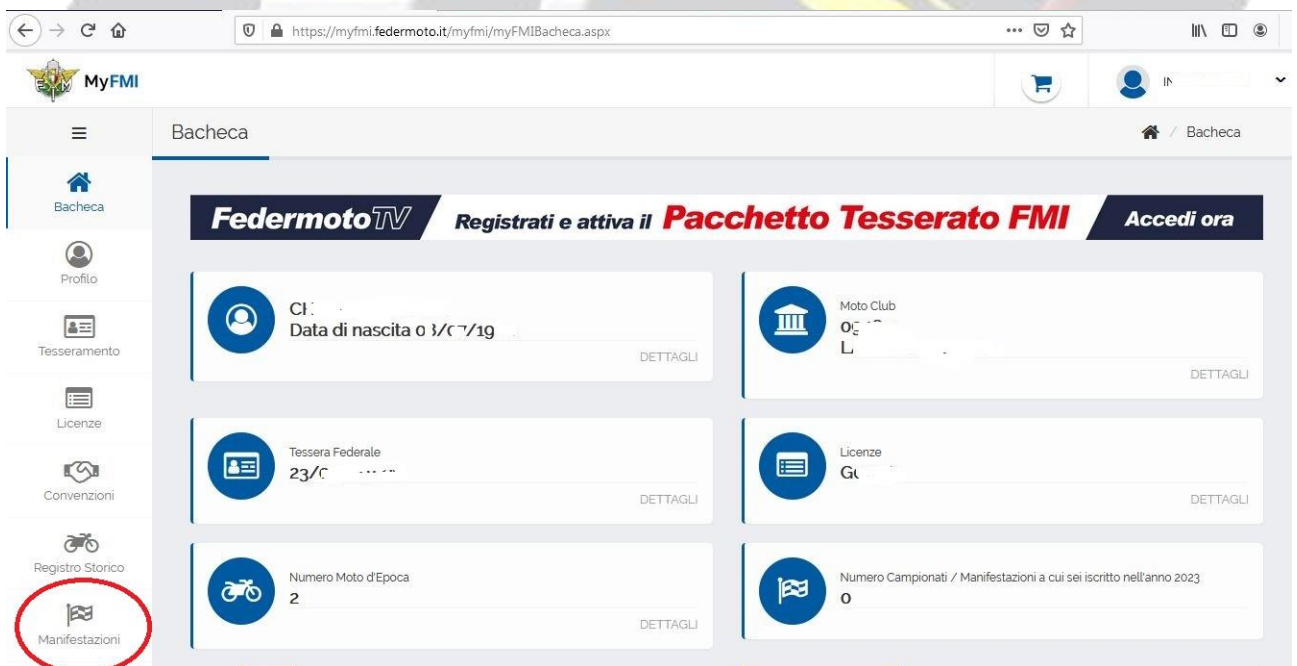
https://myfmi.federmoto.it/myfmi/myFMIBacheca.aspx

MyFMI

IN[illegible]

Bacheca

Bacheca

Bacheca

Profilo

Tesseramento

Licenze

Convenzioni

Registro Storico

Manifestazioni

FedermotoTV Registrati e attiva il Pacchetto Tesserato FMI Accedi ora

CH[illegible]
Data di nascita 0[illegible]/19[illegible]
DETTAGLI

Moto Club
0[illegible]
L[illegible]
DETTAGLI

Tessera Federale
23/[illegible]
DETTAGLI

Licenze
G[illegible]
DETTAGLI

Numero Moto d'Epoca
2
DETTAGLI

Numero Campionati / Manifestazioni a cui sei iscritto nell'anno 2023
0